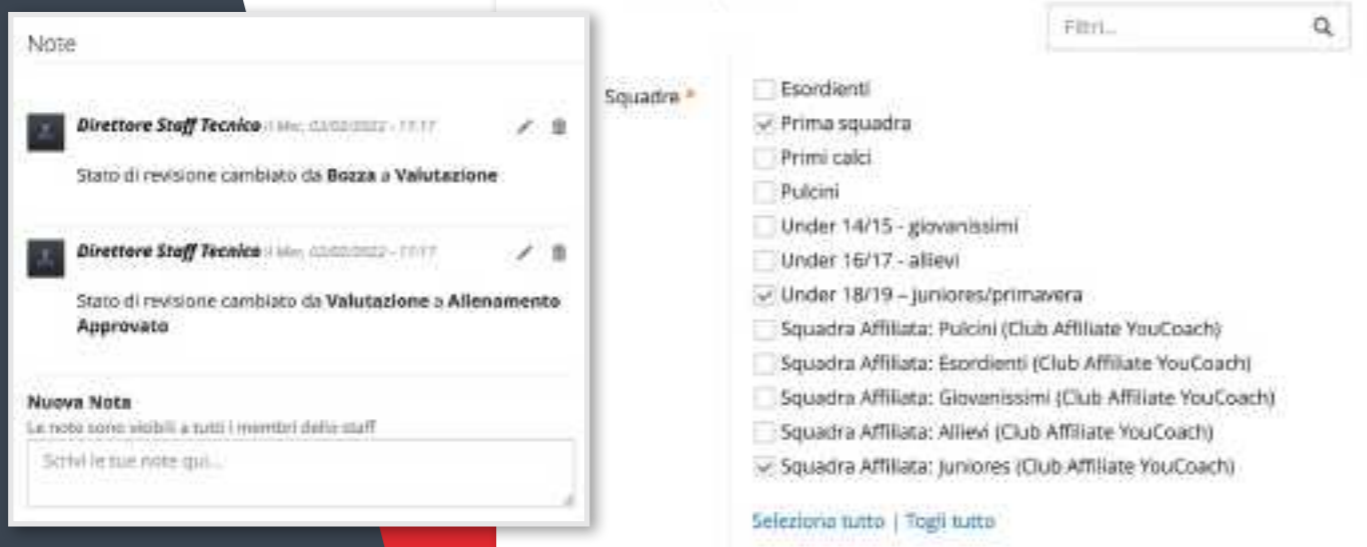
Note

Direttore Staff Tecnico il Mer, 02/02/2022 - 17:17

Stato di revisione cambiato da Bozza a Valutazione

Direttore Staff Tecnico il Mer, 02/02/2022 - 17:17

Stato di revisione cambiato da Valutazione a Allenamento Approvato

Nuova Nota
Le note sono visibili a tutti i membri dello staff

Scrivi le tue note qui...

Filtri...

Squadra *

Esordienti
Prima squadra
Primi calci
Pulcini
Under 14/15 - giovanissimi
Under 16/17 - allievi
Under 18/19 – juniores/primavera
Squadra Affiliata: Pulcini (Club Affiliate YouCoach)
Squadra Affiliata: Esordienti (Club Affiliate YouCoach)
Squadra Affiliata: Giovanissimi (Club Affiliate YouCoach)
Squadra Affiliata: Allievi (Club Affiliate YouCoach)
Squadra Affiliata: Juniores (Club Affiliate YouCoach)

Seleziona tutto | Togli tutto